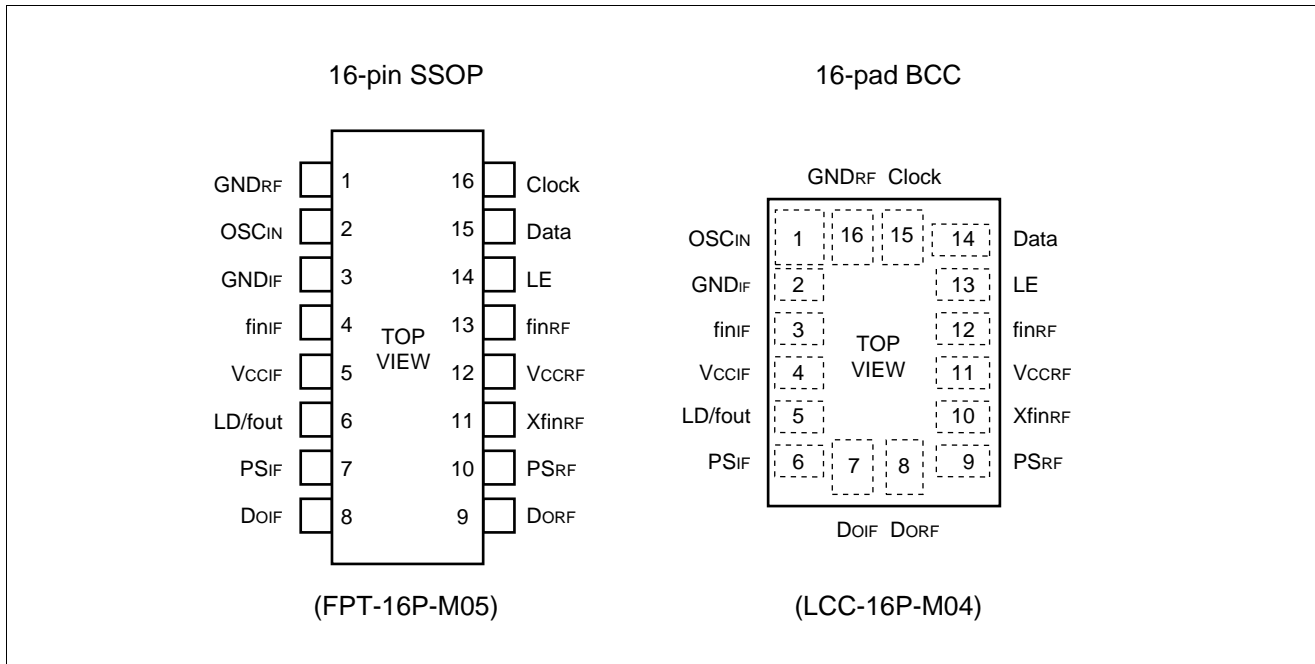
16-pin SSOP

GNDRF 1
OSCIN 2
GNDIF 3
finIF 4
VCCIF 5
LD/fout 6
PSIF 7
DOIF 8

TOP VIEW

16 Clock
15 Data
14 LE
13 finRF
12 VCCRF
11 XfinRF
10 PSRF
9 DORF

(FPT-16P-M05)

16-pad BCC

GNDRF Clock

OSCIN 1
GNDIF 2
finIF 3
VCCIF 4
LD/fout 5
PSIF 6

16 15

TOP VIEW

7 8

14 Data
13 LE
12 finRF
11 VCCRF
10 XfinRF
9 PSRF

DOIF DORF

(LCC-16P-M04)